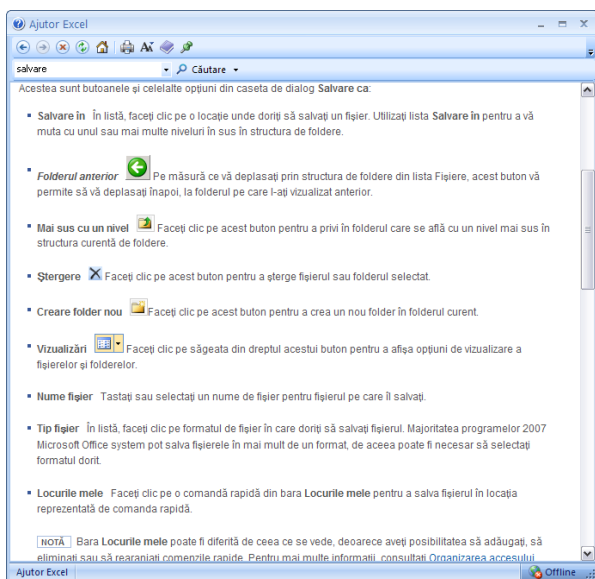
Ajutor Excel

salvare

Căutare

Acestea sunt butoanele și celelalte opțiuni din caseta de dialog **Salvare ca**:

- **Salvare în** În listă, faceți clic pe o locație unde doriți să salvați un fișier. Utilizați lista **Salvare în** pentru a vă muta cu unul sau mai multe niveluri în sus în structura de foldere.

- ***Folderul anterior*** Pe măsură ce vă deplasați prin structura de foldere din lista Fișiere, acest buton vă permite să vă deplasați înapoi, la folderul pe care l-ați vizualizat anterior.

- **Mai sus cu un nivel** Faceți clic pe acest buton pentru a privi în folderul care se află cu un nivel mai sus în structura curentă de foldere.

- **Ștergere** Faceți clic pe acest buton pentru a șterge fișierul sau folderul selectat.

- **Creare folder nou** Faceți clic pe acest buton pentru a crea un nou folder în folderul curent.

- **Vizualizări** Faceți clic pe săgeata din dreptul acestui buton pentru a afișa opțiuni de vizualizare a fișierelor și folderelor.

- **Nume fișier** Tastați sau selectați un nume de fișier pentru fișierul pe care îl salvați.

- **Tip fișier** În listă, faceți clic pe formatul de fișier în care doriți să salvați fișierul. Majoritatea programelor 2007 Microsoft Office system pot salva fișierele în mai mult de un format, de aceea poate fi necesar să selectați formatul dorit.

- **Locurile mele** Faceți clic pe o comandă rapidă din bara **Locurile mele** pentru a salva fișierul în locația reprezentată de comanda rapidă.

NOTĂ Bara **Locurile mele** poate fi diferită de ceea ce se vede, deoarece aveți posibilitatea să adăugați, să eliminați sau să rearanjați comenzile rapide. Pentru mai multe informații, consultați Organizarea accesului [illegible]

Ajutor Excel

Offline